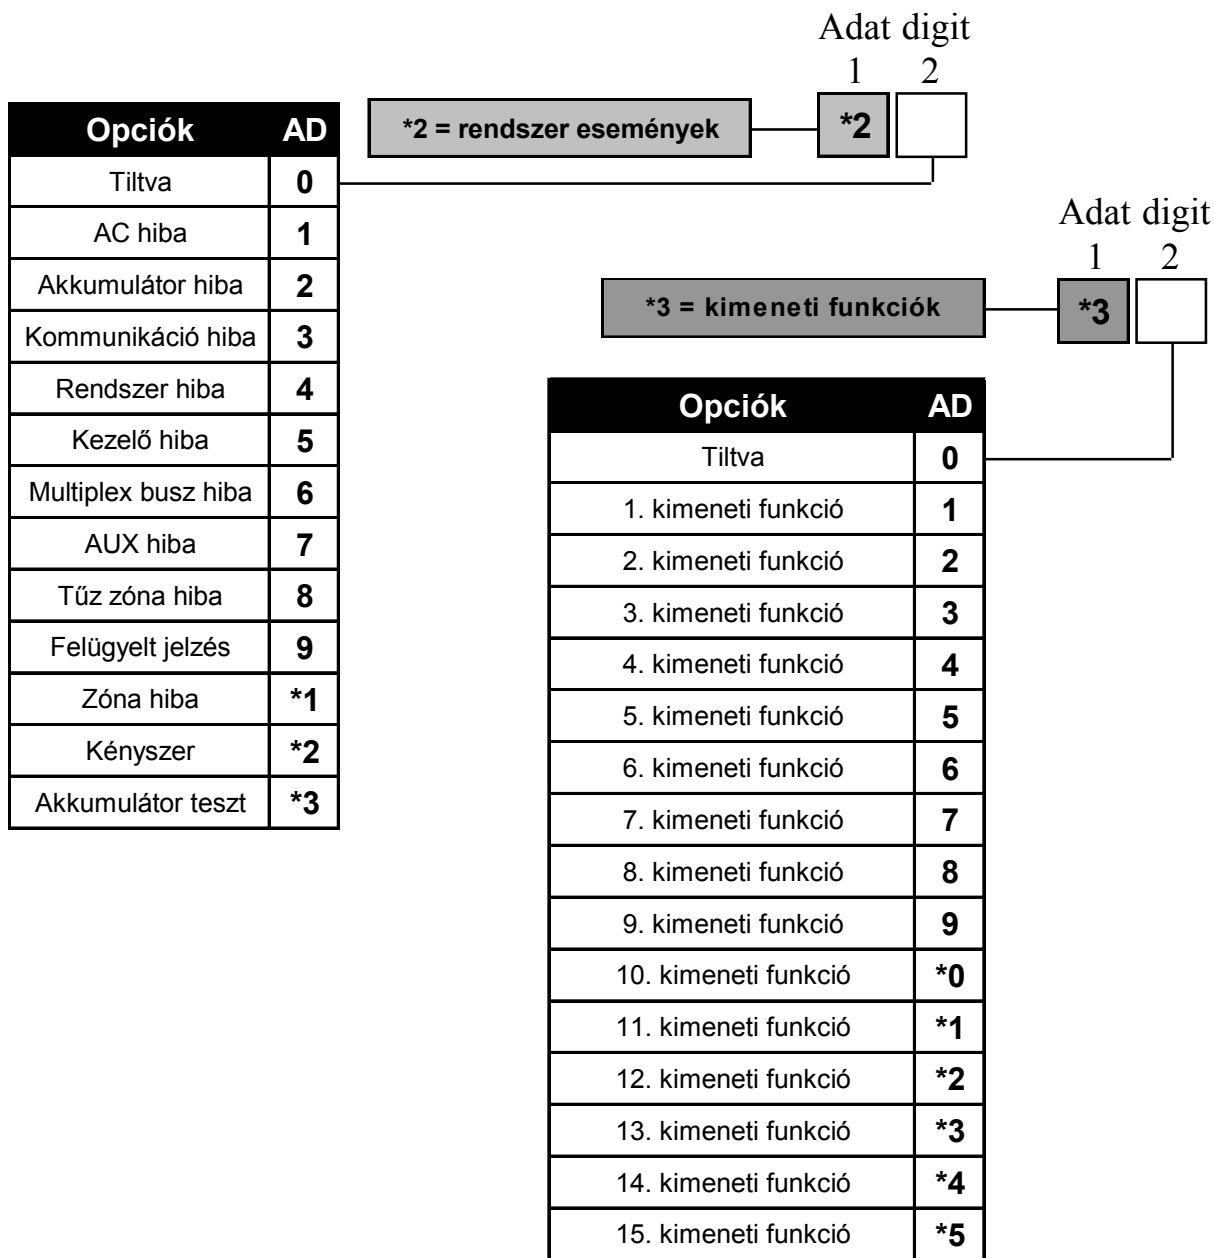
Adat digit
1 2

*2 = rendszer események

*2

| Opciók | AD |
|---|---|
| Tiltva | 0 |
| AC hiba | 1 |
| Akkumulátor hiba | 2 |
| Kommunikáció hiba | 3 |
| Rendszer hiba | 4 |
| Kezelő hiba | 5 |
| Multiplex busz hiba | 6 |
| AUX hiba | 7 |
| Tűz zóna hiba | 8 |
| Felügyelt jelzés | 9 |
| Zóna hiba | *1 |
| Kényszer | *2 |
| Akkumulátor teszt | *3 |

Adat digit
1 2

*3 = kimeneti funkciók

*3

| Opciók | AD |
|---|---|
| Tiltva | 0 |
| 1. kimeneti funkció | 1 |
| 2. kimeneti funkció | 2 |
| 3. kimeneti funkció | 3 |
| 4. kimeneti funkció | 4 |
| 5. kimeneti funkció | 5 |
| 6. kimeneti funkció | 6 |
| 7. kimeneti funkció | 7 |
| 8. kimeneti funkció | 8 |
| 9. kimeneti funkció | 9 |
| 10. kimeneti funkció | *0 |
| 11. kimeneti funkció | *1 |
| 12. kimeneti funkció | *2 |
| 13. kimeneti funkció | *3 |
| 14. kimeneti funkció | *4 |
| 15. kimeneti funkció | *5 |